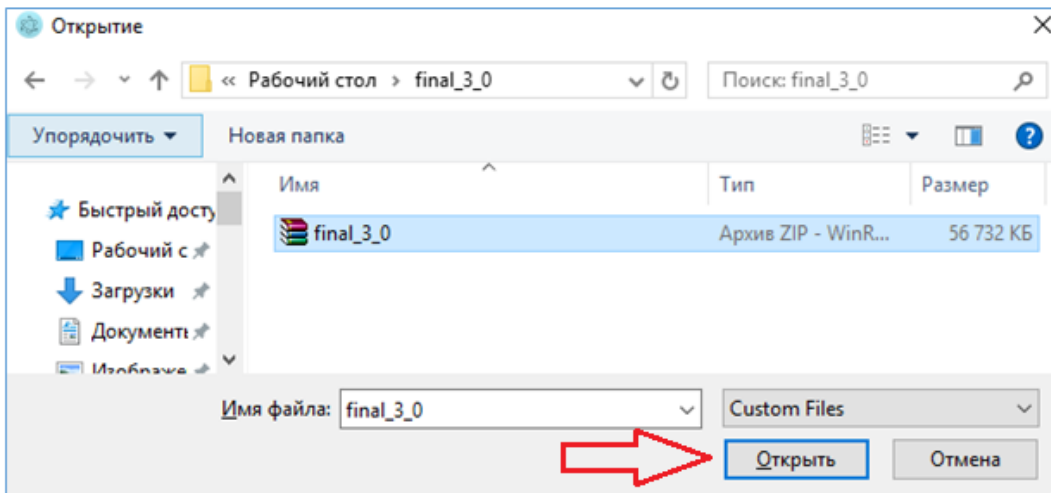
Открытие

« Рабочий стол › final_3_0

Поиск: final_3_0

Упорядочить ▾ Новая папка

Быстрый досту
Рабочий с
Загрузки
Документы
Изображе

| Имя | Тип | Размер |
|---|---|---|
| final_3_0 | Архив ZIP - WinR... | 56 732 КБ |

Имя файла: final_3_0

Custom Files

Открыть

Отмена